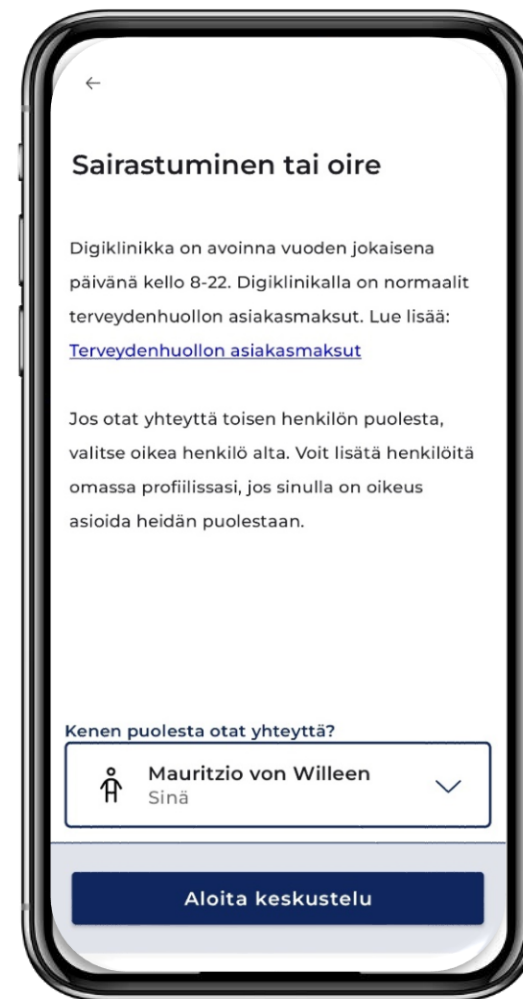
←

Sairastuminen tai oire

Digiklinikka on avoinna vuoden jokaisena päivänä kello 8-22. Digiklinikalla on normaalit terveydenhuollon asiakasmaksut. Lue lisää: Terveydenhuollon asiakasmaksut

Jos otat yhteyttä toisen henkilön puolesta, valitse oikea henkilö alta. Voit lisätä henkilöitä omassa profiilissasi, jos sinulla on oikeus asioida heidän puolestaan.

Kenen puolesta otat yhteyttä?

Mauritzio von Willeen
Sinä

Aloita keskustelu